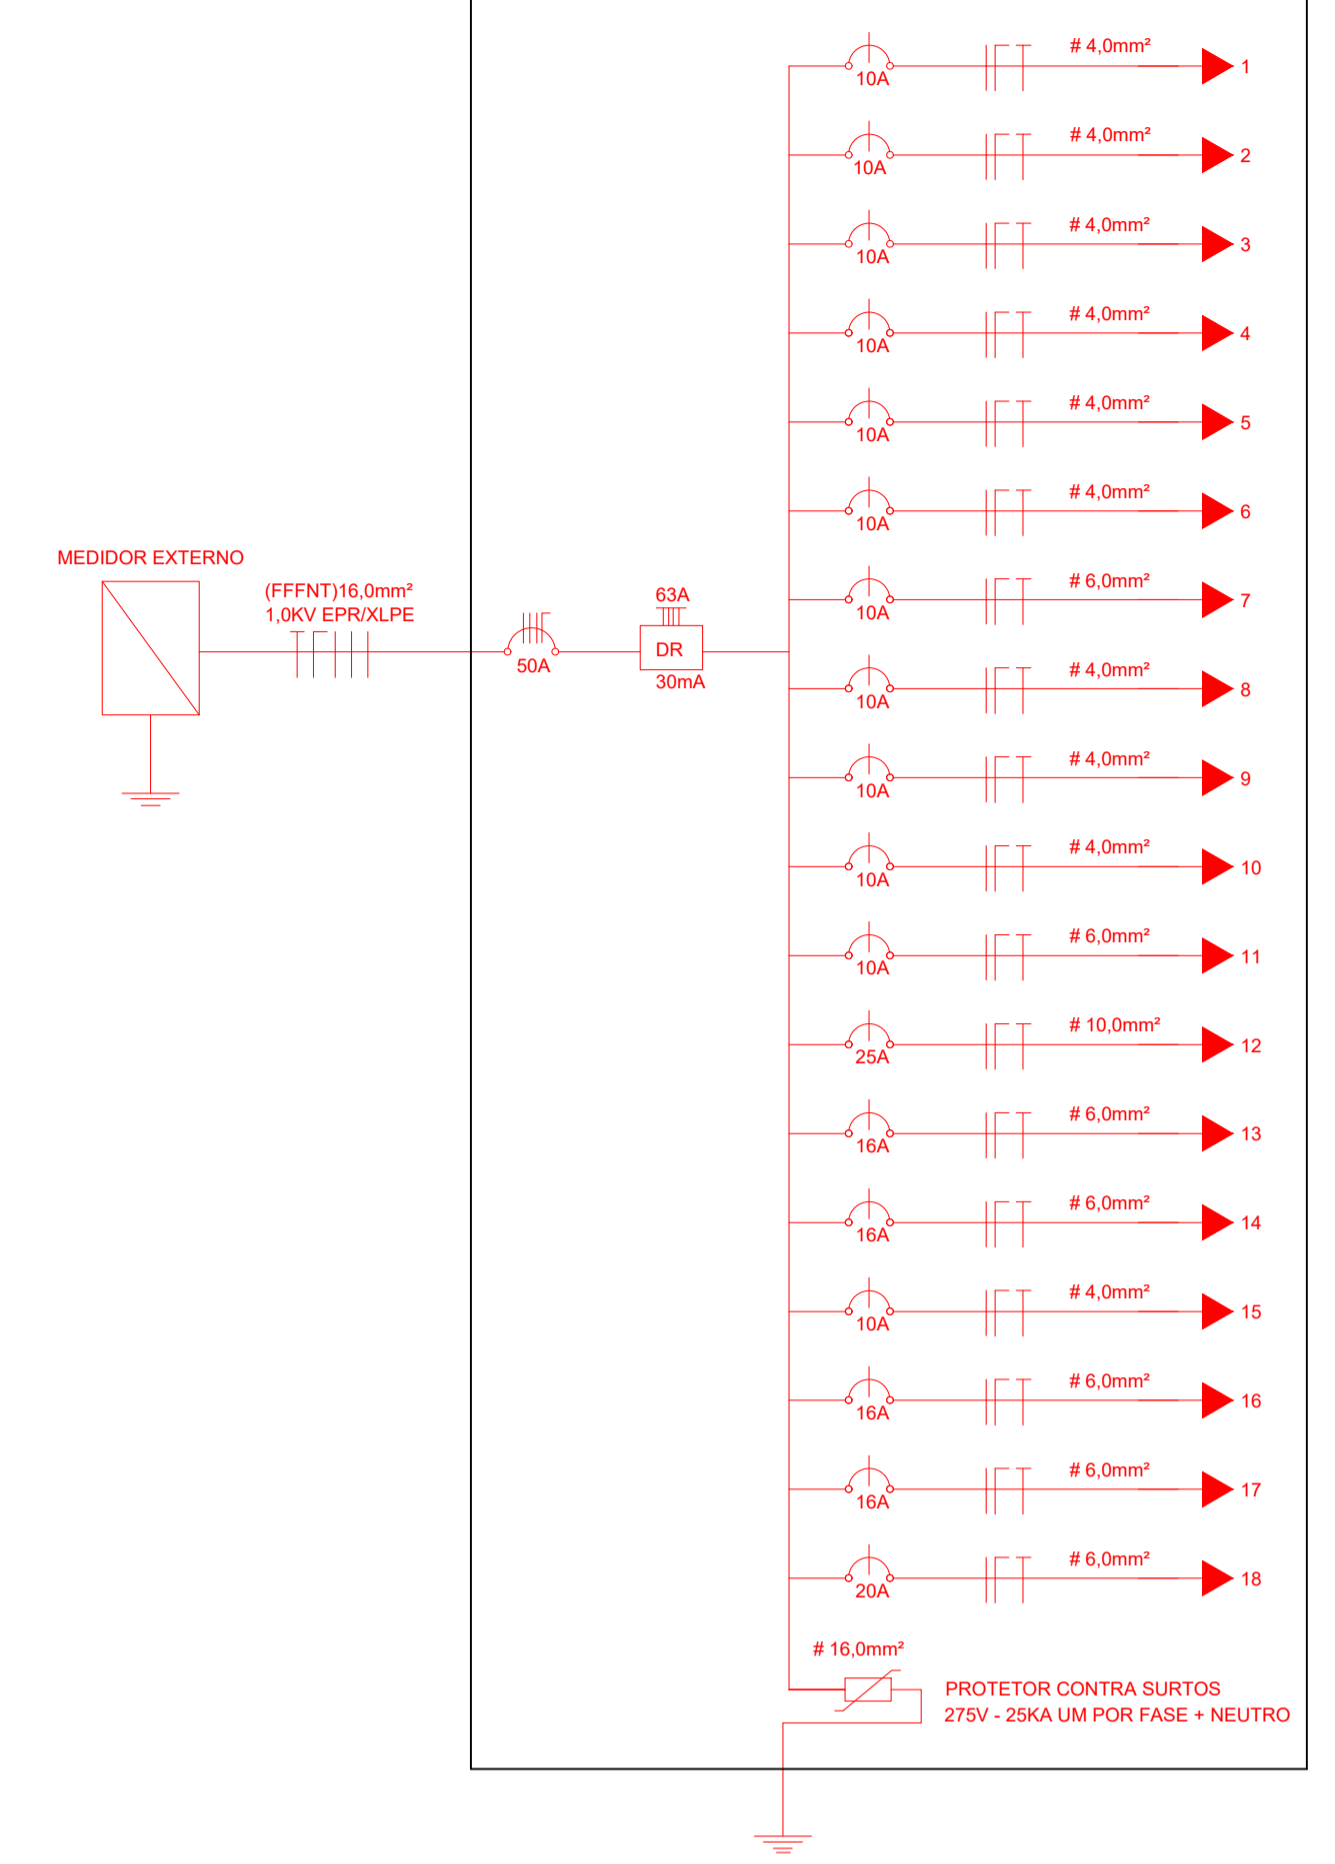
MEDIDOR EXTERNO

(FFFNT)16,0mm²
1,0KV EPR/XLPE

50A

63A
DR
30mA

10A # 4,0mm² 1
10A # 4,0mm² 2
10A # 4,0mm² 3
10A # 4,0mm² 4
10A # 4,0mm² 5
10A # 4,0mm² 6
10A # 6,0mm² 7
10A # 4,0mm² 8
10A # 4,0mm² 9
10A # 4,0mm² 10
10A # 6,0mm² 11
25A # 10,0mm² 12
16A # 6,0mm² 13
16A # 6,0mm² 14
10A # 4,0mm² 15
16A # 6,0mm² 16
16A # 6,0mm² 17
20A # 6,0mm² 18

# 16,0mm²

PROTETOR CONTRA SURTOS
275V - 25KA UM POR FASE + NEUTRO